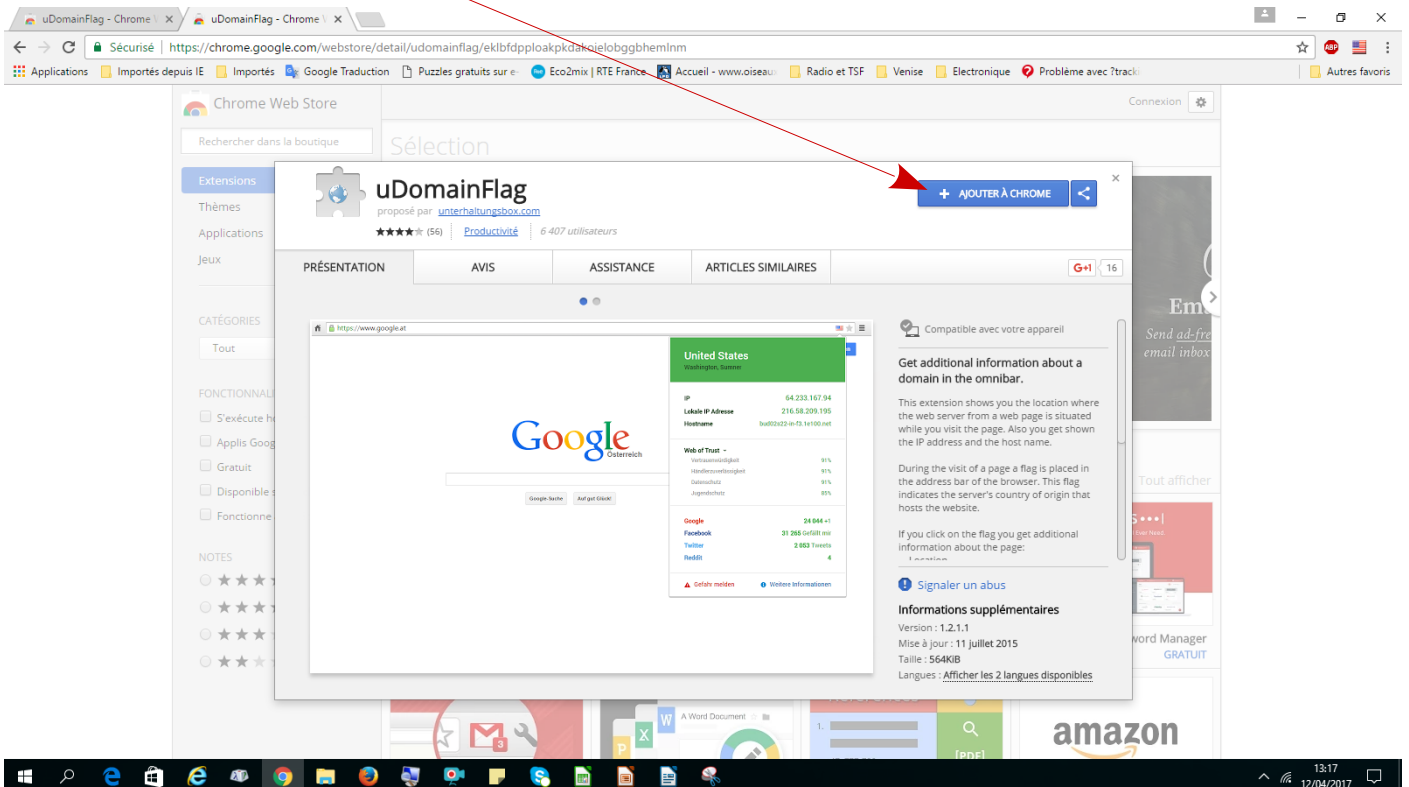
uDomainFlag - Chrome | uDomainFlag - Chrome

Sécurisé | https://chrome.google.com/webstore/detail/udomainflag/eklbfdpploakpkdakoielobggbhemlnm

Applications | Importés depuis IE | Importés | Google Traduction | Puzzles gratuits sur e- | Eco2mix | RTE France | Accueil - www.oiseaux | Radio et TSF | Venise | Electronique | Problème avec ?track | Autres favoris

Chrome Web Store

Connexion

Rechercher dans la boutique

Sélection

Extensions
Thèmes
Applications
Jeux

CATÉGORIES
Tout

FONCTIONNAL
S'exécute h
Applis Goog
Gratuit
Disponible s
Fonctionne

NOTES

uDomainFlag
proposé par unterhaltungsbox.com
(56) | Productivité | 6 407 utilisateurs

AJOUTER À CHROME

PRÉSENTATION | AVIS | ASSISTANCE | ARTICLES SIMILAIRES

G+1 16

https://www.google.at

United States
Washington, Sumner

IP 64.233.167.94
Lokale IP Adresse 216.58.209.195
Hostname bud02s22-in-f3.1e100.net

Web of Trust
Vertrauenswürdigkeit 91%
Händlerzuverlässigkeit 91%
Datenschutz 91%
Jugendschutz 85%

Google 24 044 +1
Facebook 31 265 Gefällt mir
Twitter 2 053 Tweets
Reddit 4

Gefahr melden | Weitere Informationen

Google
Österreich
Google-Suche | Auf gut Glück!

Compatible avec votre appareil

Get additional information about a domain in the omnibar.

This extension shows you the location where the web server from a web page is situated while you visit the page. Also you get shown the IP address and the host name.

During the visit of a page a flag is placed in the address bar of the browser. This flag indicates the server's country of origin that hosts the website.

If you click on the flag you get additional information about the page:

Signaler un abus

Informations supplémentaires
Version : 1.2.1.1
Mise à jour : 11 juillet 2015
Taille : 564KiB
Langues : Afficher les 2 langues disponibles

Em
Send ad-fre
email inbox

Tout afficher

word Manager
GRATUIT

A Word Document

amazon

13:17
12/04/2017